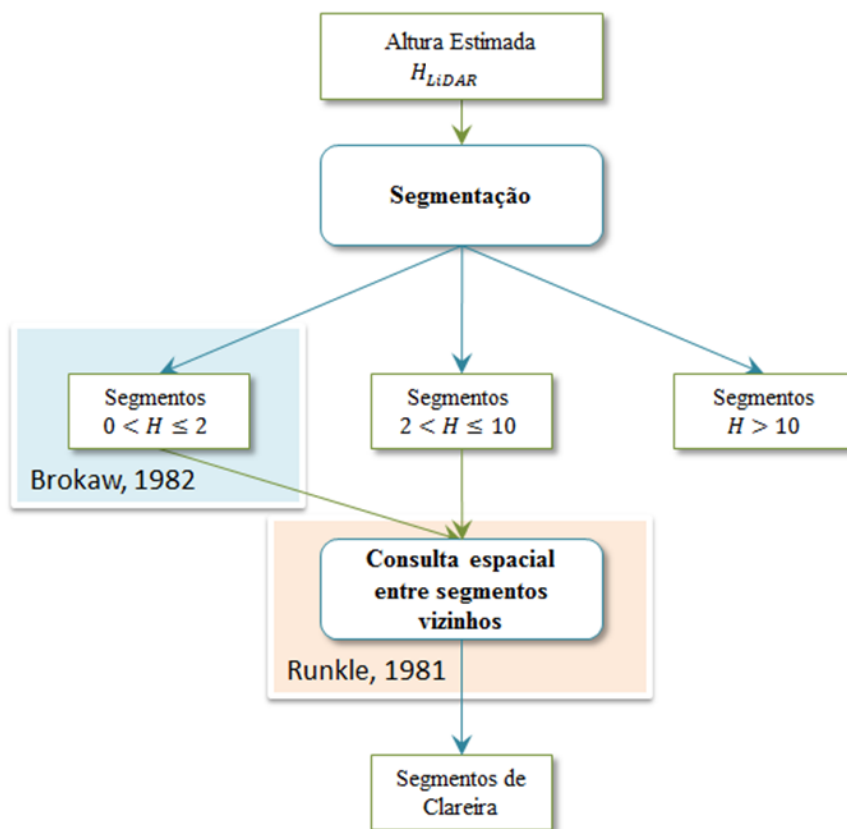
Altura Estimada
$H_{LiDAR}$

Segmentação

Segmentos
$0 < H \leq 2$

Brokaw, 1982

Segmentos
$2 < H \leq 10$

Segmentos
$H > 10$

Consulta espacial entre segmentos vizinhos

Runkle, 1981

Segmentos de Clareira